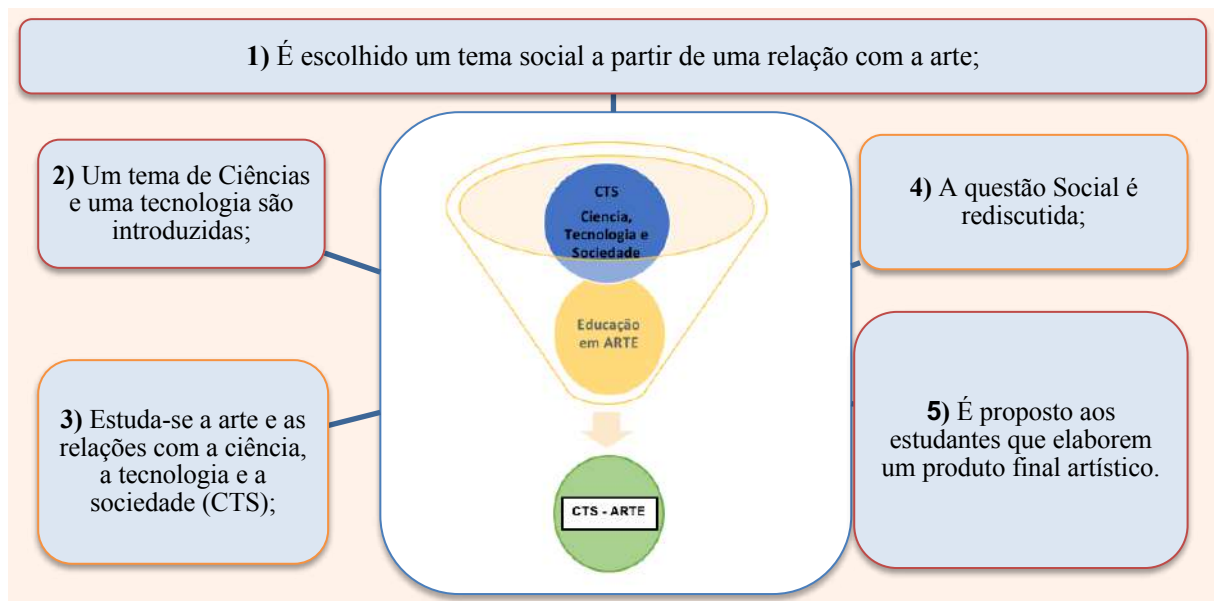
**1)** É escolhido um tema social a partir de uma relação com a arte;

**2)** Um tema de Ciências e uma tecnologia são introduzidas;

CTS
Ciencia, Tecnologia e Sociedade

Educação em ARTE

CTS - ARTE

**4)** A questão Social é rediscutida;

**3)** Estuda-se a arte e as relações com a ciência, a tecnologia e a sociedade (CTS);

**5)** É proposto aos estudantes que elaborem um produto final artístico.